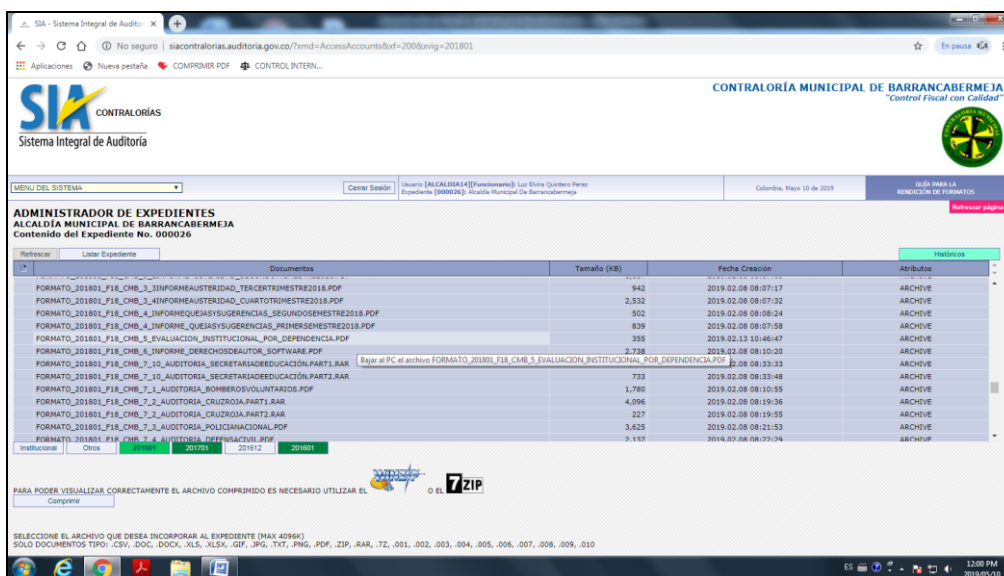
SIA - Sistema Integral de Auditor ×

No seguro | siacontralorias.auditoria.gov.co/?xmd=AccessAccounts&xf=200&xvig=201801

En pausa

Aplicaciones Nueva pestaña COMPRIMIR PDF CONTROL INTERN...

SIA CONTRALORÍAS
Sistema Integral de Auditoría

CONTRALORÍA MUNICIPAL DE BARRANCABERMEJA
"Control Fiscal con Calidad"

MENU DEL SISTEMA

Cerrar Sesión

Usuario [ALCALDIA14][Funcionario]: Luz Elvira Quintero Perez
Expediente [000026]: Alcaldía Municipal De Barrancabermeja

Colombia, Mayo 10 de 2019

GUÍA PARA LA RENDICIÓN DE FORMATOS

Refrescar página

ADMINISTRADOR DE EXPEDIENTES
ALCALDÍA MUNICIPAL DE BARRANCABERMEJA
Contenido del Expediente No. 000026

Refrescar | Listar Expediente

Históricos

| Documentos | Tamaño (KB) | Fecha Creación | Atributos |
|---|---|---|---|
| FORMATO_201801_F18_CMB_3_3INFORMEAUSTERIDAD_TERCERTRIMESTRE2018.PDF | 942 | 2019.02.08 08:07:17 | ARCHIVE |
| FORMATO_201801_F18_CMB_3_4INFORMEAUSTERIDAD_CUARTOTRIMESTRE2018.PDF | 2,532 | 2019.02.08 08:07:32 | ARCHIVE |
| FORMATO_201801_F18_CMB_4_INFORMEQUEJASYSUGERENCIAS_SEGUNDOSEMESTRE2018.PDF | 502 | 2019.02.08 08:08:24 | ARCHIVE |
| FORMATO_201801_F18_CMB_4_INFORME_QUEJASYSUGERENCIAS_PRIMERSEMESTRE2018.PDF | 839 | 2019.02.08 08:07:58 | ARCHIVE |
| FORMATO_201801_F18_CMB_5_EVALUACION_INSTITUCIONAL_POR_DEPENDENCIA.PDF | 355 | 2019.02.13 10:46:47 | ARCHIVE |
| FORMATO_201801_F18_CMB_6_INFORME_DERECHOSDEAUTOR_SOFTWARE.PDF | 2,738 | 2019.02.08 08:10:20 | ARCHIVE |
| FORMATO_201801_F18_CMB_7_10_AUDITORIA_SECRETARIADEEDUCACIÓN.PART1.RAR | | 2.08 08:33:33 | ARCHIVE |
| FORMATO_201801_F18_CMB_7_10_AUDITORIA_SECRETARIADEEDUCACIÓN.PART2.RAR | 733 | 2019.02.08 08:33:48 | ARCHIVE |
| FORMATO_201801_F18_CMB_7_1_AUDITORIA_BOMBEROSVOLUNTARIOS.PDF | 1,780 | 2019.02.08 08:10:55 | ARCHIVE |
| FORMATO_201801_F18_CMB_7_2_AUDITORIA_CRUZROJA.PART1.RAR | 4,096 | 2019.02.08 08:19:36 | ARCHIVE |
| FORMATO_201801_F18_CMB_7_2_AUDITORIA_CRUZROJA.PART2.RAR | 227 | 2019.02.08 08:19:55 | ARCHIVE |
| FORMATO_201801_F18_CMB_7_3_AUDITORIA_POLICIANACIONAL.PDF | 3,625 | 2019.02.08 08:21:53 | ARCHIVE |
| FORMATO_201801_F18_CMB_7_4_AUDITORIA_DEFENSACIVIL.PDF | 2,137 | 2019.02.08 08:22:29 | ARCHIVE |

Bajar al PC el archivo FORMATO_201801_F18_CMB_5_EVALUACION_INSTITUCIONAL_POR_DEPENDENCIA.PDF

Institucional | Otros | 201801 | 201701 | 201612 | 201601

PARA PODER VISUALIZAR CORRECTAMENTE EL ARCHIVO COMPRIMIDO ES NECESARIO UTILIZAR EL WINZIP O EL 7ZIP

Comprimir

SELECCIONE EL ARCHIVO QUE DESEA INCORPORAR AL EXPEDIENTE (MAX 4096K)
SOLO DOCUMENTOS TIPO: .CSV, .DOC, .DOCX, .XLS, .XLSX, .GIF, .JPG, .TXT, .PNG, .PDF, .ZIP, .RAR, .7Z, .001, .002, .003, .004, .005, .006, .007, .008, .009, .010

ES 12:00 PM 2019/05/10